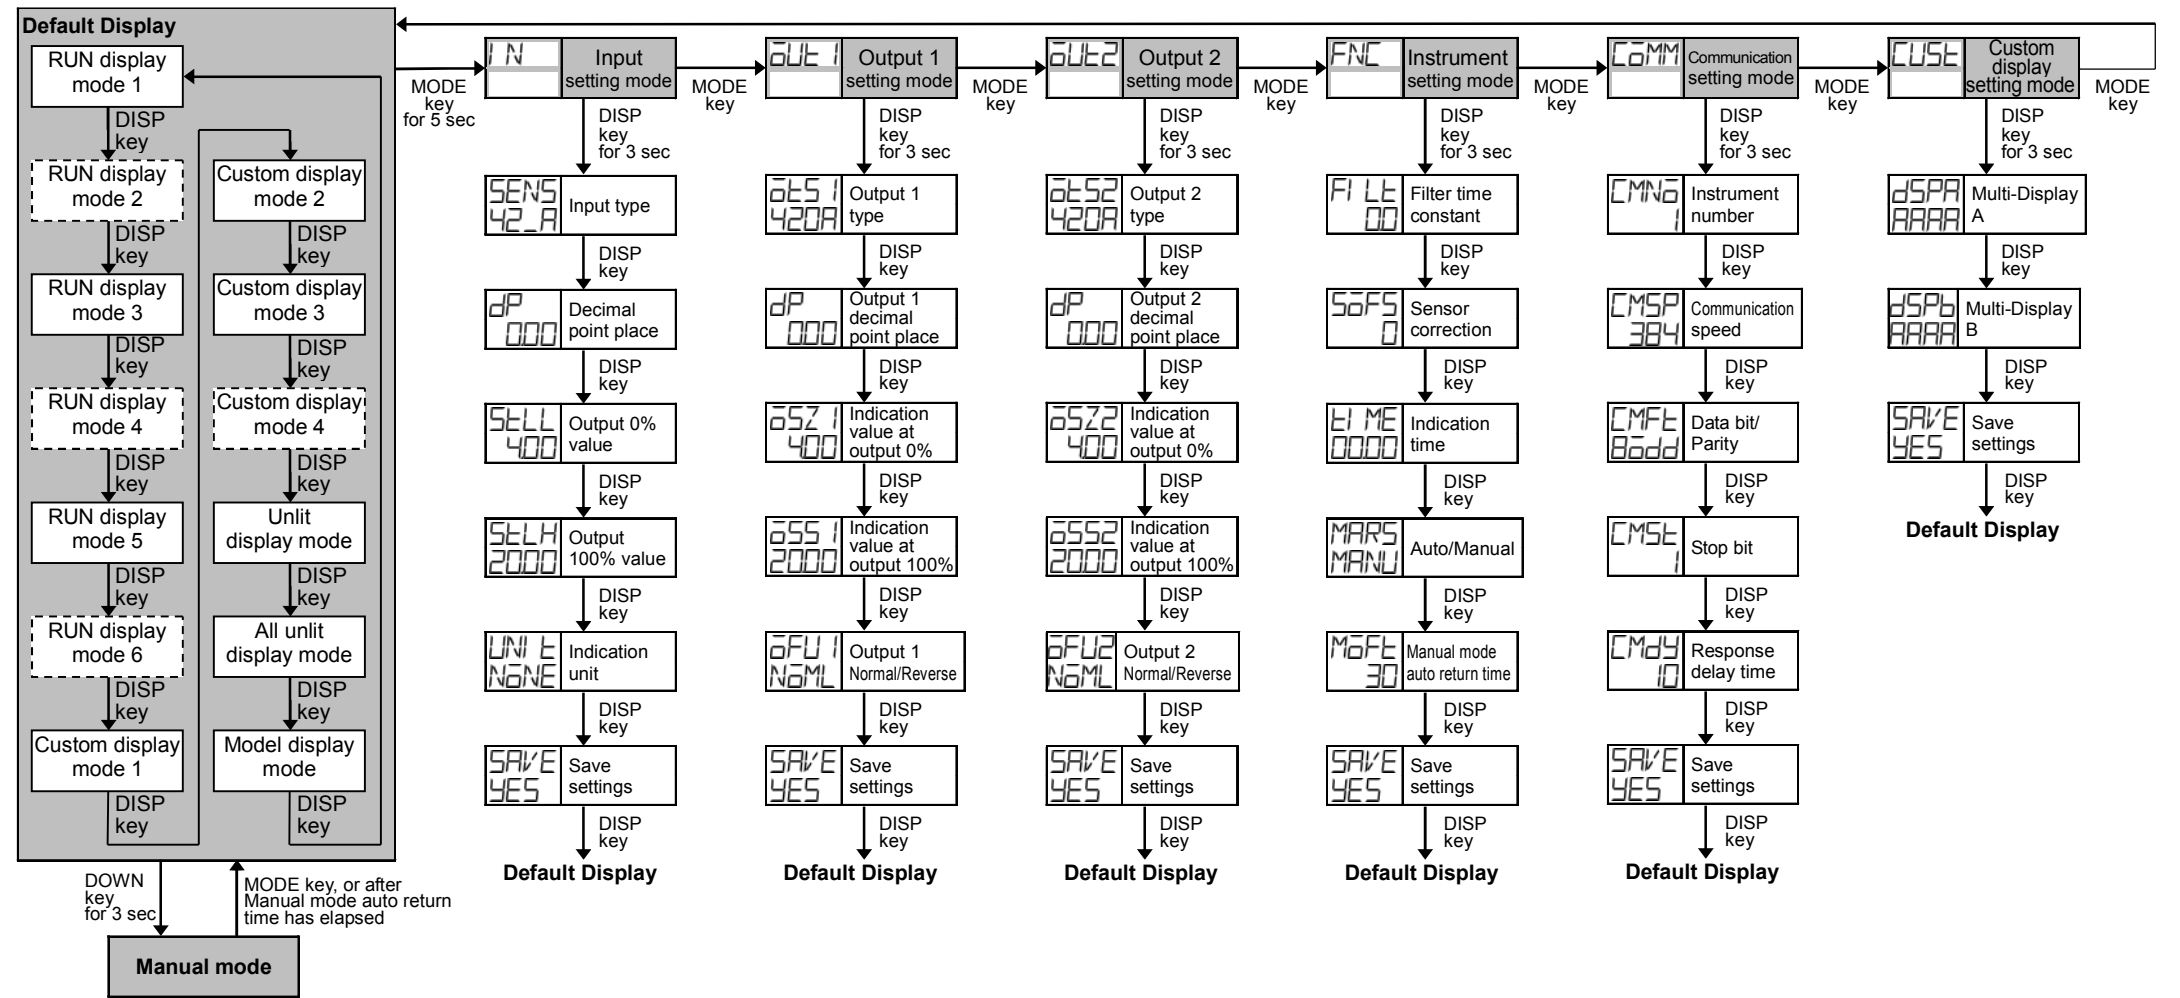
Default Display

RUN display mode 1
DISP key
RUN display mode 2
DISP key
RUN display mode 3
DISP key
RUN display mode 4
DISP key
RUN display mode 5
DISP key
RUN display mode 6
DISP key
Custom display mode 1
DISP key

Custom display mode 2
DISP key
Custom display mode 3
DISP key
Custom display mode 4
DISP key
Unlit display mode
DISP key
All unlit display mode
DISP key
Model display mode
DISP key

DOWN key for 3 sec
MODE key, or after Manual mode auto return time has elapsed
Manual mode

MODE key for 5 sec

IN
Input setting mode
DISP key for 3 sec
SENS 42_A Input type
DISP key
dP 000 Decimal point place
DISP key
STLL 400 Output 0% value
DISP key
STLH 2000 Output 100% value
DISP key
UNIT NONE Indication unit
DISP key
SAVE YES Save settings
DISP key
Default Display

MODE key

OUT1
Output 1 setting mode
DISP key for 3 sec
OTS1 420A Output 1 type
DISP key
dP 000 Output 1 decimal point place
DISP key
OSZ1 400 Indication value at output 0%
DISP key
OSS1 2000 Indication value at output 100%
DISP key
OFU1 NOML Output 1 Normal/Reverse
DISP key
SAVE YES Save settings
DISP key
Default Display

MODE key

OUT2
Output 2 setting mode
DISP key for 3 sec
OTS2 420A Output 2 type
DISP key
dP 000 Output 2 decimal point place
DISP key
OSZ2 400 Indication value at output 0%
DISP key
OSS2 2000 Indication value at output 100%
DISP key
OFU2 NOML Output 2 Normal/Reverse
DISP key
SAVE YES Save settings
DISP key
Default Display

MODE key

FNC
Instrument setting mode
DISP key for 3 sec
FILT 00 Filter time constant
DISP key
SOFS 0 Sensor correction
DISP key
TIME 0000 Indication time
DISP key
MARS MANU Auto/Manual
DISP key
MOFT 30 Manual mode auto return time
DISP key
SAVE YES Save settings
DISP key
Default Display

MODE key

COMM
Communication setting mode
DISP key for 3 sec
CMNO 1 Instrument number
DISP key
CMSP 384 Communication speed
DISP key
CMFT 8odd Data bit/ Parity
DISP key
CMST 1 Stop bit
DISP key
CMdY 10 Response delay time
DISP key
SAVE YES Save settings
DISP key
Default Display

MODE key

CUST
Custom display setting mode
DISP key for 3 sec
dSPA AAAA Multi-Display A
DISP key
dSPb AAAA Multi-Display B
DISP key
SAVE YES Save settings
DISP key
Default Display

MODE key